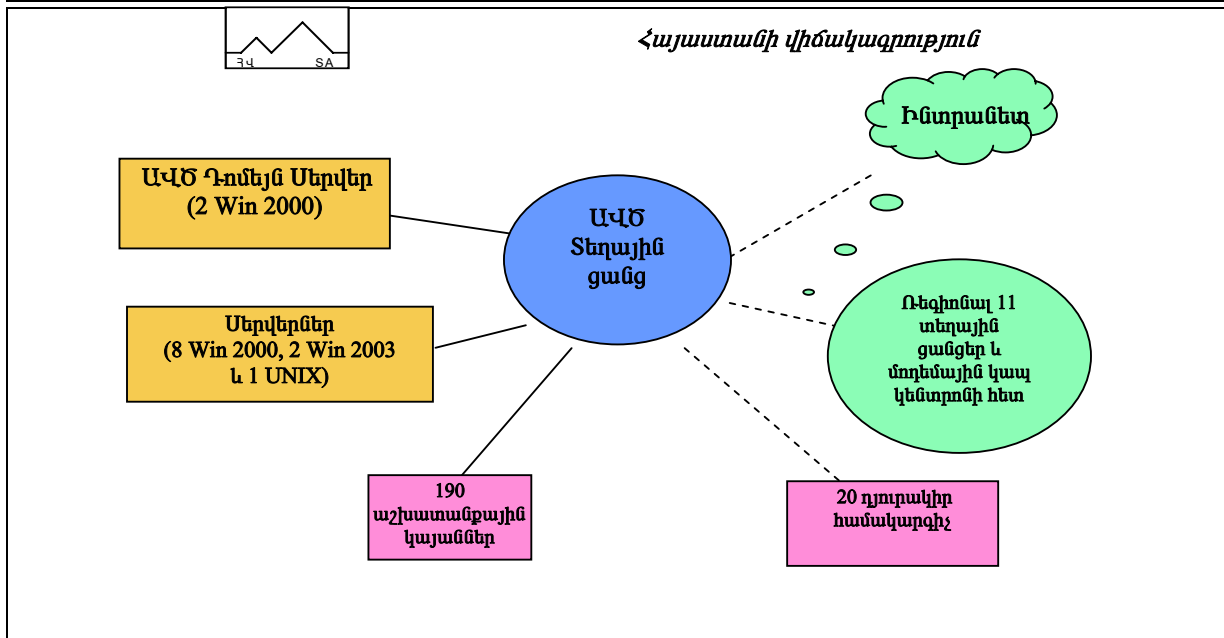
ՀՎ SA

Հայաստանի վիճակագրություն

Ինտրանետ

ԱՎԾ Դոմեյն Սերվեր (2 Win 2000)

ԱՎԾ Տեղային ցանց

Սերվերներ (8 Win 2000, 2 Win 2003 և 1 UNIX)

Ռեգիոնալ 11 տեղային ցանցեր և մոդեմային կապ կենտրոնի հետ

190 աշխատանքային կայաններ

20 դյուրակիր համակարգիչ